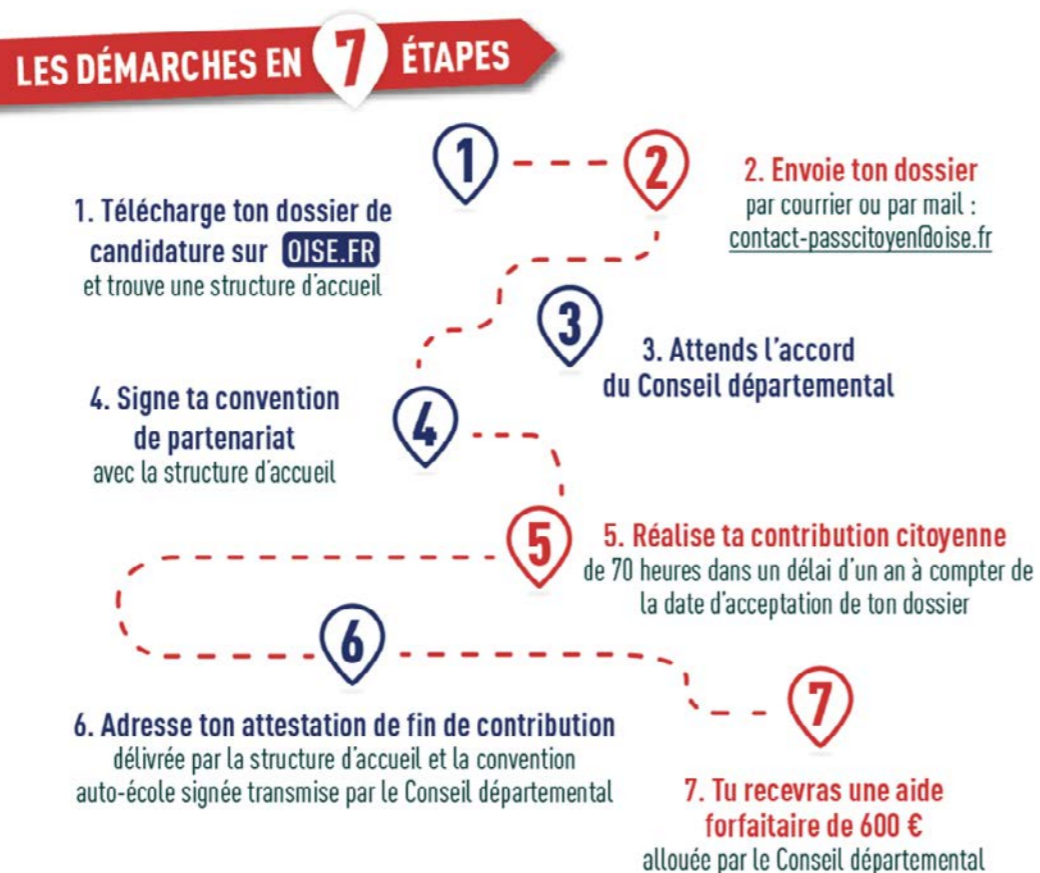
LES DÉMARCHES EN 7 ÉTAPES

1

2

2. Envoie ton dossier
par courrier ou par mail :
contact-passcitoyen@oise.fr

1. Télécharge ton dossier de candidature sur OISE.FR
et trouve une structure d'accueil

3

3. Attends l'accord du Conseil départemental

4. Signe ta convention de partenariat
avec la structure d'accueil

4

5

5. Réalise ta contribution citoyenne
de 70 heures dans un délai d'un an à compter de la date d'acceptation de ton dossier

6

7

6. Adresse ton attestation de fin de contribution
délivrée par la structure d'accueil et la convention auto-école signée transmise par le Conseil départemental

7. Tu recevras une aide forfaitaire de 600 €
allouée par le Conseil départemental